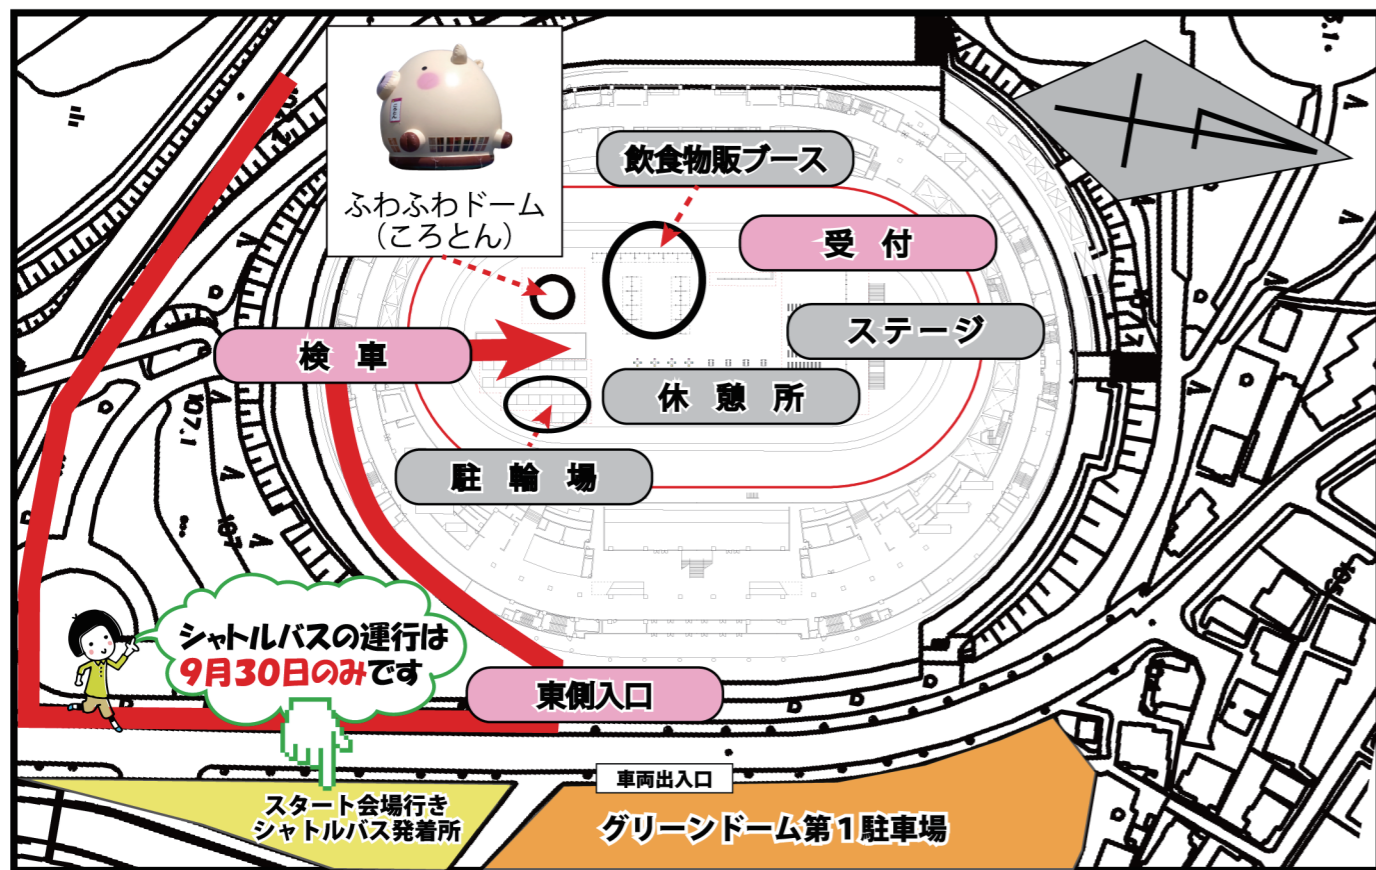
ふわふわドーム
（ころとん）

飲食物販ブース

受　付

ステージ

検　車

休　憩　所

駐　輪　場

シャトルバスの運行は
9月30日のみです

東側入口

車両出入口

スタート会場行き
シャトルバス発着所

グリーンドーム第１駐車場